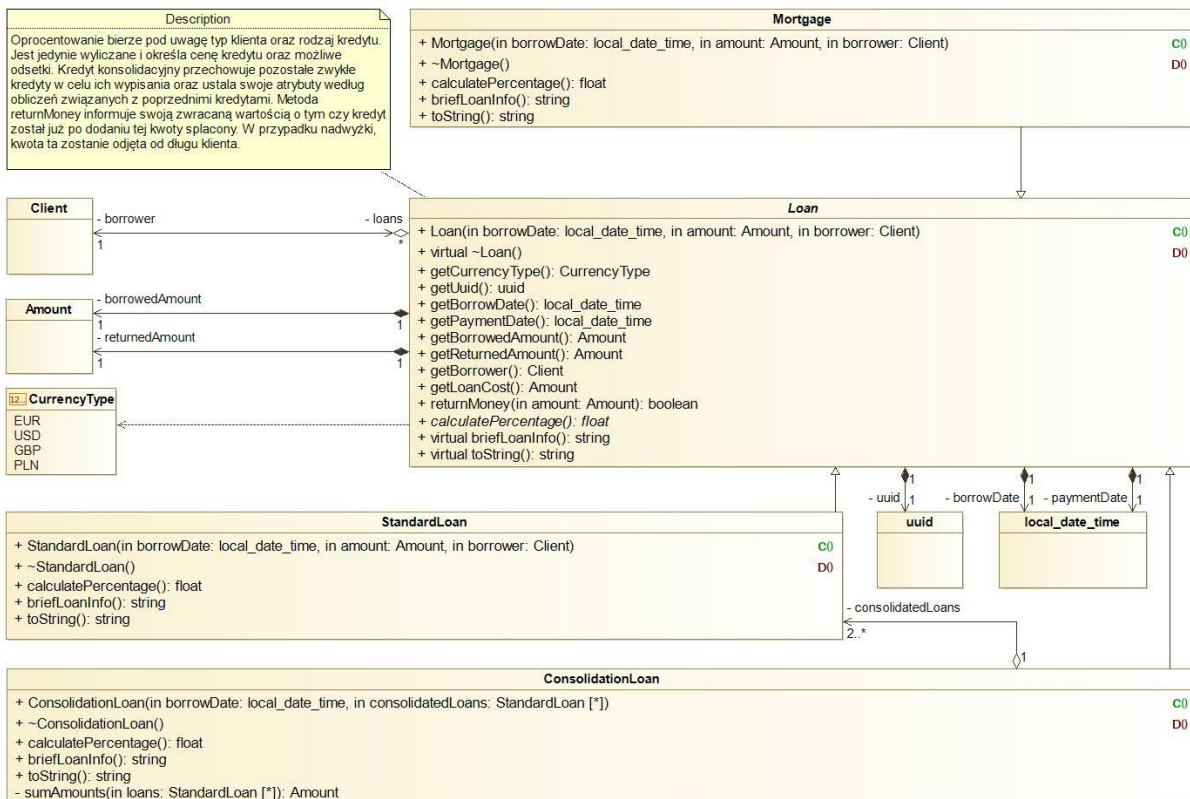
Description

Oprocentowanie bierze pod uwagę typ klienta oraz rodzaj kredytu. Jest jedynie wyliczane i określa cenę kredytu oraz możliwe odsetki. Kredyt konsolidacyjny przechowuje pozostałe zwykłe kredyty w celu ich wypisania oraz ustala swoje atrybuty według obliczeń związanych z poprzednimi kredytami. Metoda returnMoney informuje swoją zwracaną wartością o tym czy kredyt został już po dodaniu tej kwoty spłacony. W przypadku nadwyżki, kwota ta zostanie odjęta od długu klienta.

Mortgage

+ Mortgage(in borrowDate: local_date_time, in amount: Amount, in borrower: Client) C0
+ ~Mortgage() D0
+ calculatePercentage(): float
+ briefLoanInfo(): string
+ toString(): string

Client

- borrower
1
- loans
*

Loan

+ Loan(in borrowDate: local_date_time, in amount: Amount, in borrower: Client) C0
+ virtual ~Loan() D0
+ getCurrencyType(): CurrencyType
+ getUuid(): uuid
+ getBorrowDate(): local_date_time
+ getPaymentDate(): local_date_time
+ getBorrowedAmount(): Amount
+ getReturnedAmount(): Amount
+ getBorrower(): Client
+ getLoanCost(): Amount
+ returnMoney(in amount: Amount): boolean
+ calculatePercentage(): float
+ virtual briefLoanInfo(): string
+ virtual toString(): string

Amount

- borrowedAmount
1
1
- returnedAmount
1
1

12.. CurrencyType

EUR
USD
GBP
PLN

1
1
1
1
1
1
- uuid
- borrowDate
- paymentDate

uuid

local_date_time

StandardLoan

+ StandardLoan(in borrowDate: local_date_time, in amount: Amount, in borrower: Client) C0
+ ~StandardLoan() D0
+ calculatePercentage(): float
+ briefLoanInfo(): string
+ toString(): string

- consolidatedLoans
2..*
1

ConsolidationLoan

+ ConsolidationLoan(in borrowDate: local_date_time, in consolidatedLoans: StandardLoan [*]) C0
+ ~ConsolidationLoan() D0
+ calculatePercentage(): float
+ briefLoanInfo(): string
+ toString(): string
- sumAmounts(in loans: StandardLoan [*]): Amount